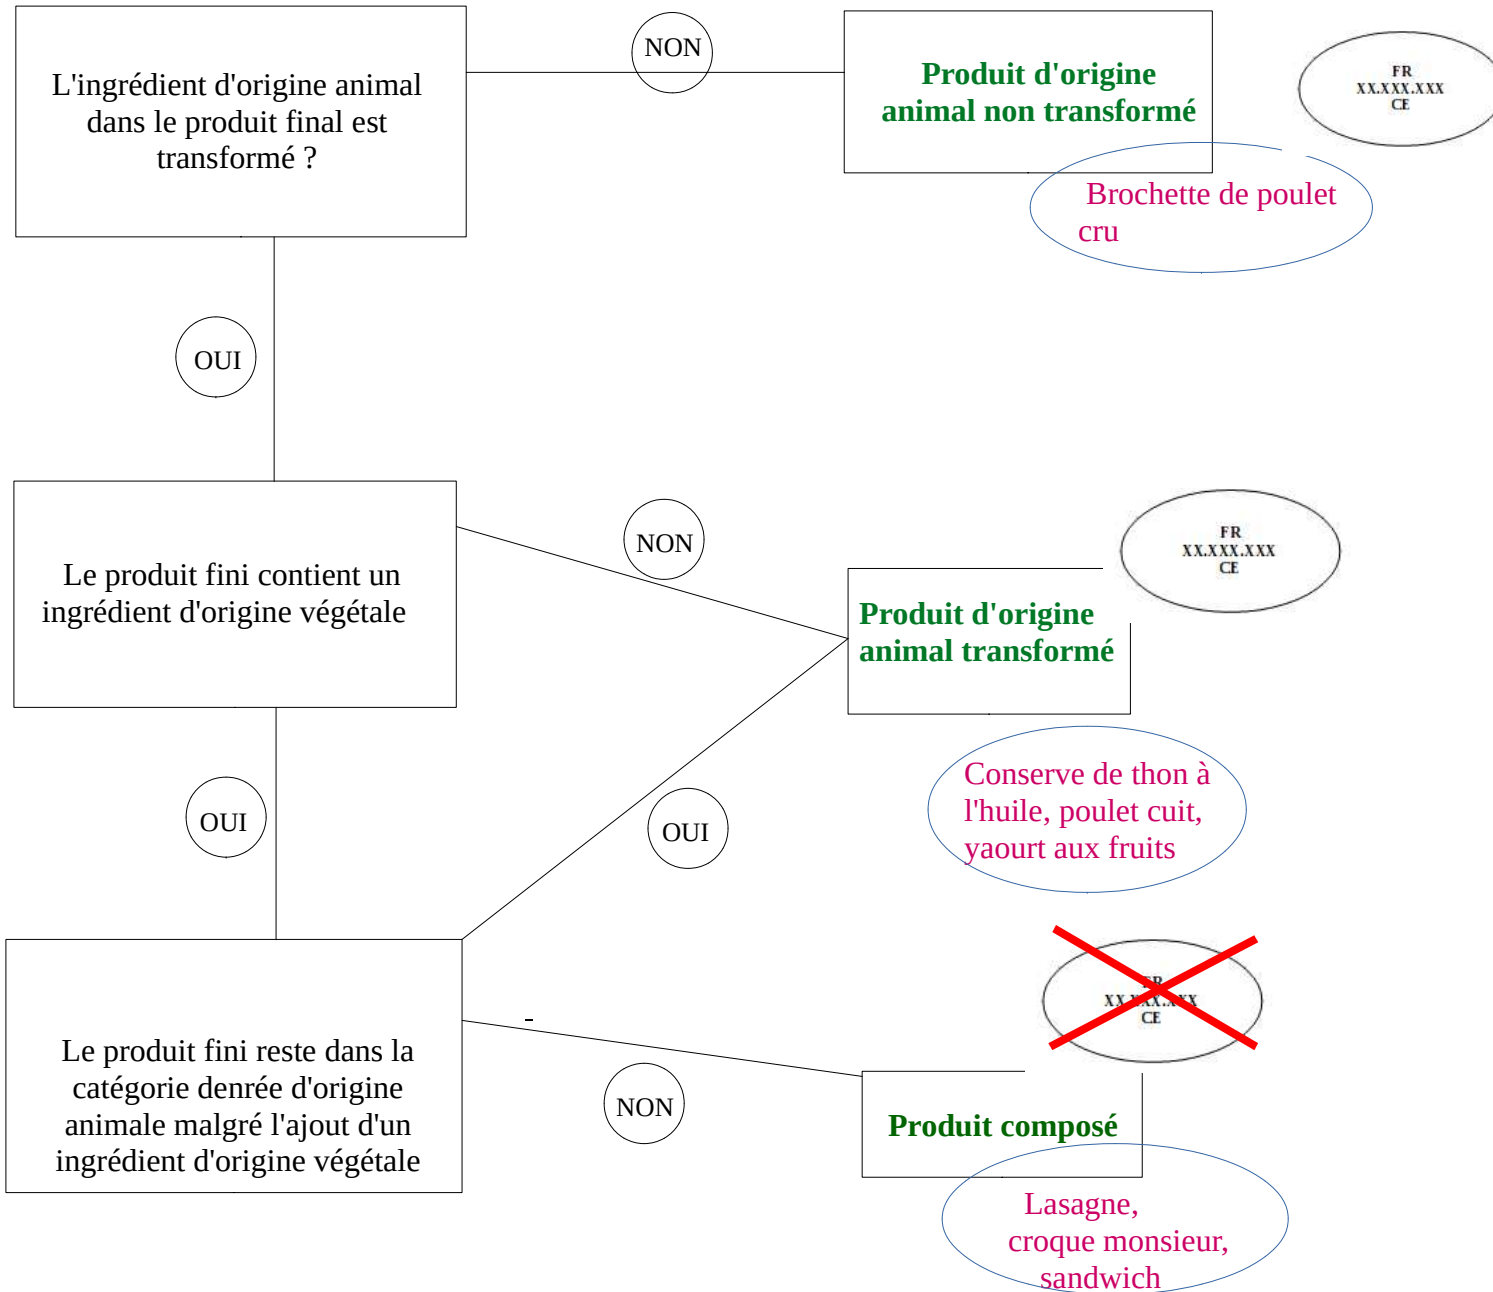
L'ingrédient d'origine animal dans le produit final est transformé ?

NON

Produit d'origine animal non transformé

FR
XX.XXX.XXX
CE

Brochette de poulet cru

OUI

Le produit fini contient un ingrédient d'origine végétale

NON

FR
XX.XXX.XXX
CE

Produit d'origine animal transformé

Conserve de thon à l'huile, poulet cuit, yaourt aux fruits

OUI

OUI

FR
XX.XXX.XXX
CE

Le produit fini reste dans la catégorie denrée d'origine animale malgré l'ajout d'un ingrédient d'origine végétale

-

NON

Produit composé

Lasagne, croque monsieur, sandwich